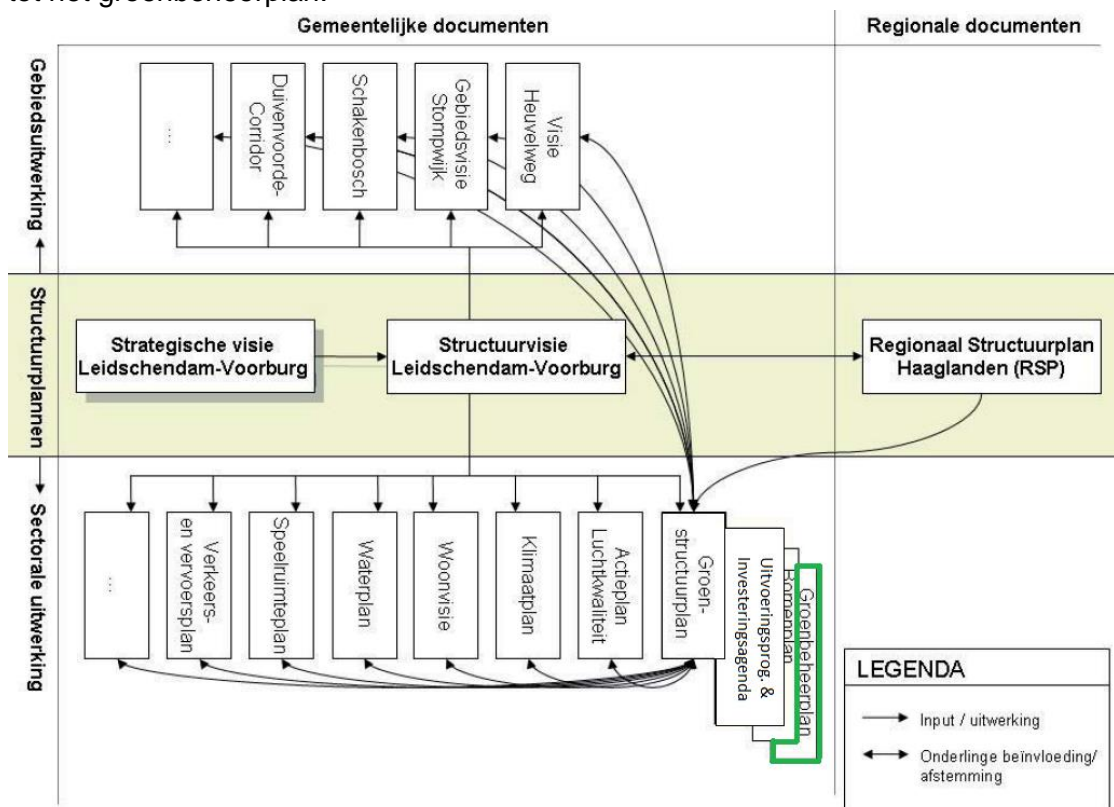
tot het groenbeheerplan.

Gemeentelijke documenten

Regionale documenten

Gebiedsuitwerking

...

Duivenvoorde-Corridor

Schakenbosch

Gebiedsvisie Stompwijk

Visie Heuvelweg

Structuurplannen

Strategische visie Leidschendam-Voorburg

Structuurvisie Leidschendam-Voorburg

Regionaal Structuurplan Haaglanden (RSP)

Sectorale uitwerking

...

Verkeers- en vervoersplan

Speelruimteplan

Waterplan

Woonvisie

Klimaatplan

Actieplan Luchtkwaliteit

Groen-structuurplan

Uitvoeringsprog. & Investeringsagenda

Bomenplan

Groenbeheerplan

LEGENDA

Input / uitwerking

Onderlinge beïnvloeding/ afstemming